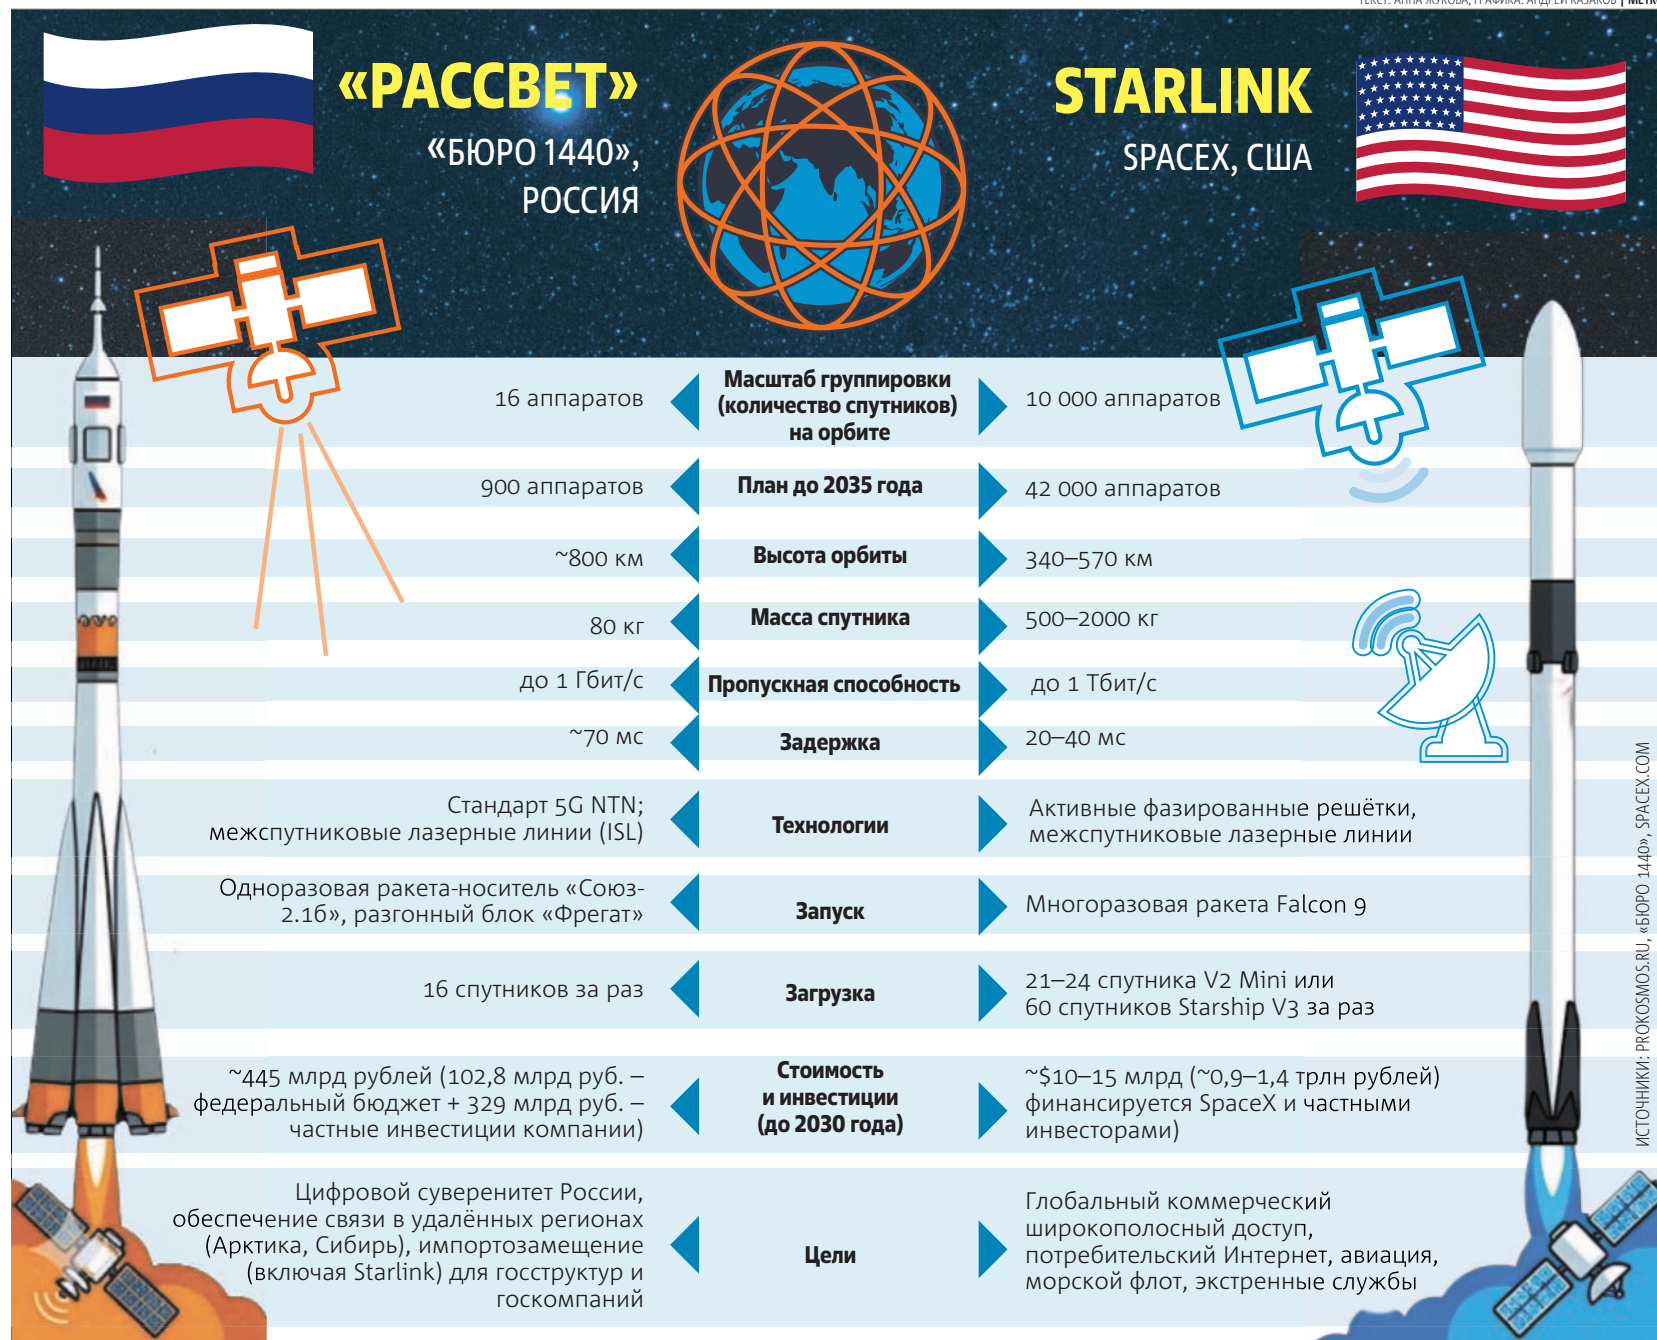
ТЕКСТ: АННА ЖУКОВА, ГРАФИКА: АНДРЕЙ КАЗАКОВ | METRO

«РАССВЕТ»
«БЮРО 1440», РОССИЯ

STARLINK
SPACEX, США

| «Рассвет» | | Starlink |
|---|---|---|
| 16 аппаратов | Масштаб группировки (количество спутников) на орбите | 10 000 аппаратов |
| 900 аппаратов | План до 2035 года | 42 000 аппаратов |
| ~800 км | Высота орбиты | 340–570 км |
| 80 кг | Масса спутника | 500–2000 кг |
| до 1 Гбит/с | Пропускная способность | до 1 Тбит/с |
| ~70 мс | Задержка | 20–40 мс |
| Стандарт 5G NTN; межспутниковые лазерные линии (ISL) | Технологии | Активные фазированные решётки, межспутниковые лазерные линии |
| Одноразовая ракета-носитель «Союз-2.1б», разгонный блок «Фрегат» | Запуск | Многоразовая ракета Falcon 9 |
| 16 спутников за раз | Загрузка | 21–24 спутника V2 Mini или 60 спутников Starship V3 за раз |
| ~445 млрд рублей (102,8 млрд руб. – федеральный бюджет + 329 млрд руб. – частные инвестиции компании) | Стоимость и инвестиции (до 2030 года) | ~$10–15 млрд (~0,9–1,4 трлн рублей) финансируется SpaceX и частными инвесторами) |
| Цифровой суверенитет России, обеспечение связи в удалённых регионах (Арктика, Сибирь), импортозамещение (включая Starlink) для госструктур и госкомпаний | Цели | Глобальный коммерческий широкополосный доступ, потребительский Интернет, авиация, морской флот, экстренные службы |

ИСТОЧНИКИ: PROKOSMOS.RU, «БЮРО 1440», SPACEX.COM